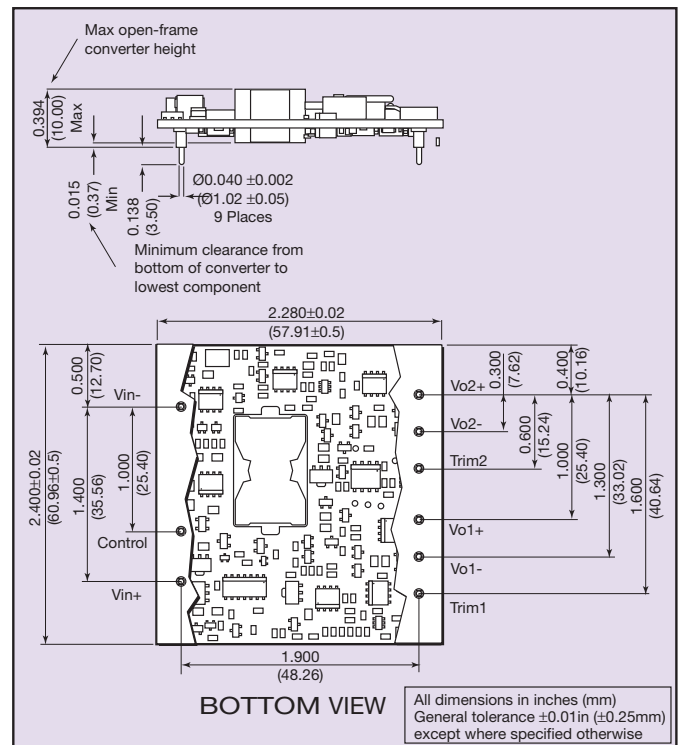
Max open-frame converter height

0.394 (10.00) Max

0.015 (0.37) Min

0.138 (3.50)

Ø0.040 ±0.002 (Ø1.02 ±0.05) 9 Places

Minimum clearance from bottom of converter to lowest component

2.280±0.02 (57.91±0.5)

2.400±0.02 (60.96±0.5)

0.500 (12.70)

1.400 (35.56)

1.000 (25.40)

Vin-

Control

Vin+

0.300 (7.62)

0.400 (10.16)

0.600 (15.24)

1.000 (25.40)

1.300 (33.02)

1.600 (40.64)

Vo2+

Vo2-

Trim2

Vo1+

Vo1-

Trim1

1.900 (48.26)

BOTTOM VIEW

All dimensions in inches (mm)
General tolerance ±0.01in (±0.25mm)
except where specified otherwise